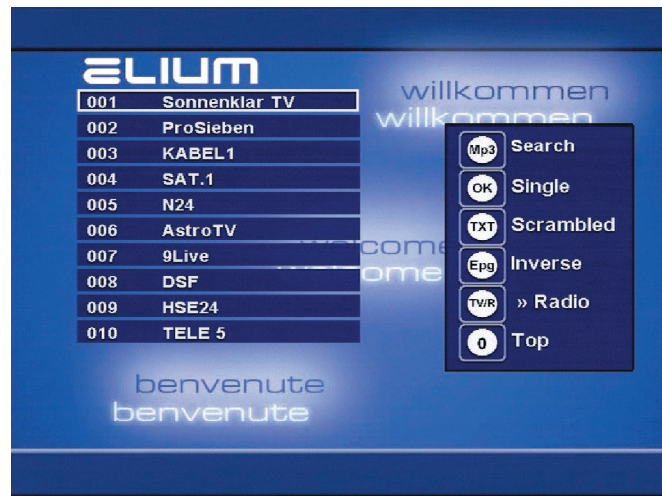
ELIUM

| | |
|---|---|
| 001 | Sonnenklar TV |
| 002 | ProSieben |
| 003 | KABEL1 |
| 004 | SAT.1 |
| 005 | N24 |
| 006 | AstroTV |
| 007 | 9Live |
| 008 | DSF |
| 009 | HSE24 |
| 010 | TELE 5 |

willkommen
willkommen

welcome
welcome

Mp3 Search
OK Single
TXT Scrambled
Epg Inverse
TV/R » Radio
0 Top

benvenute
benvenute